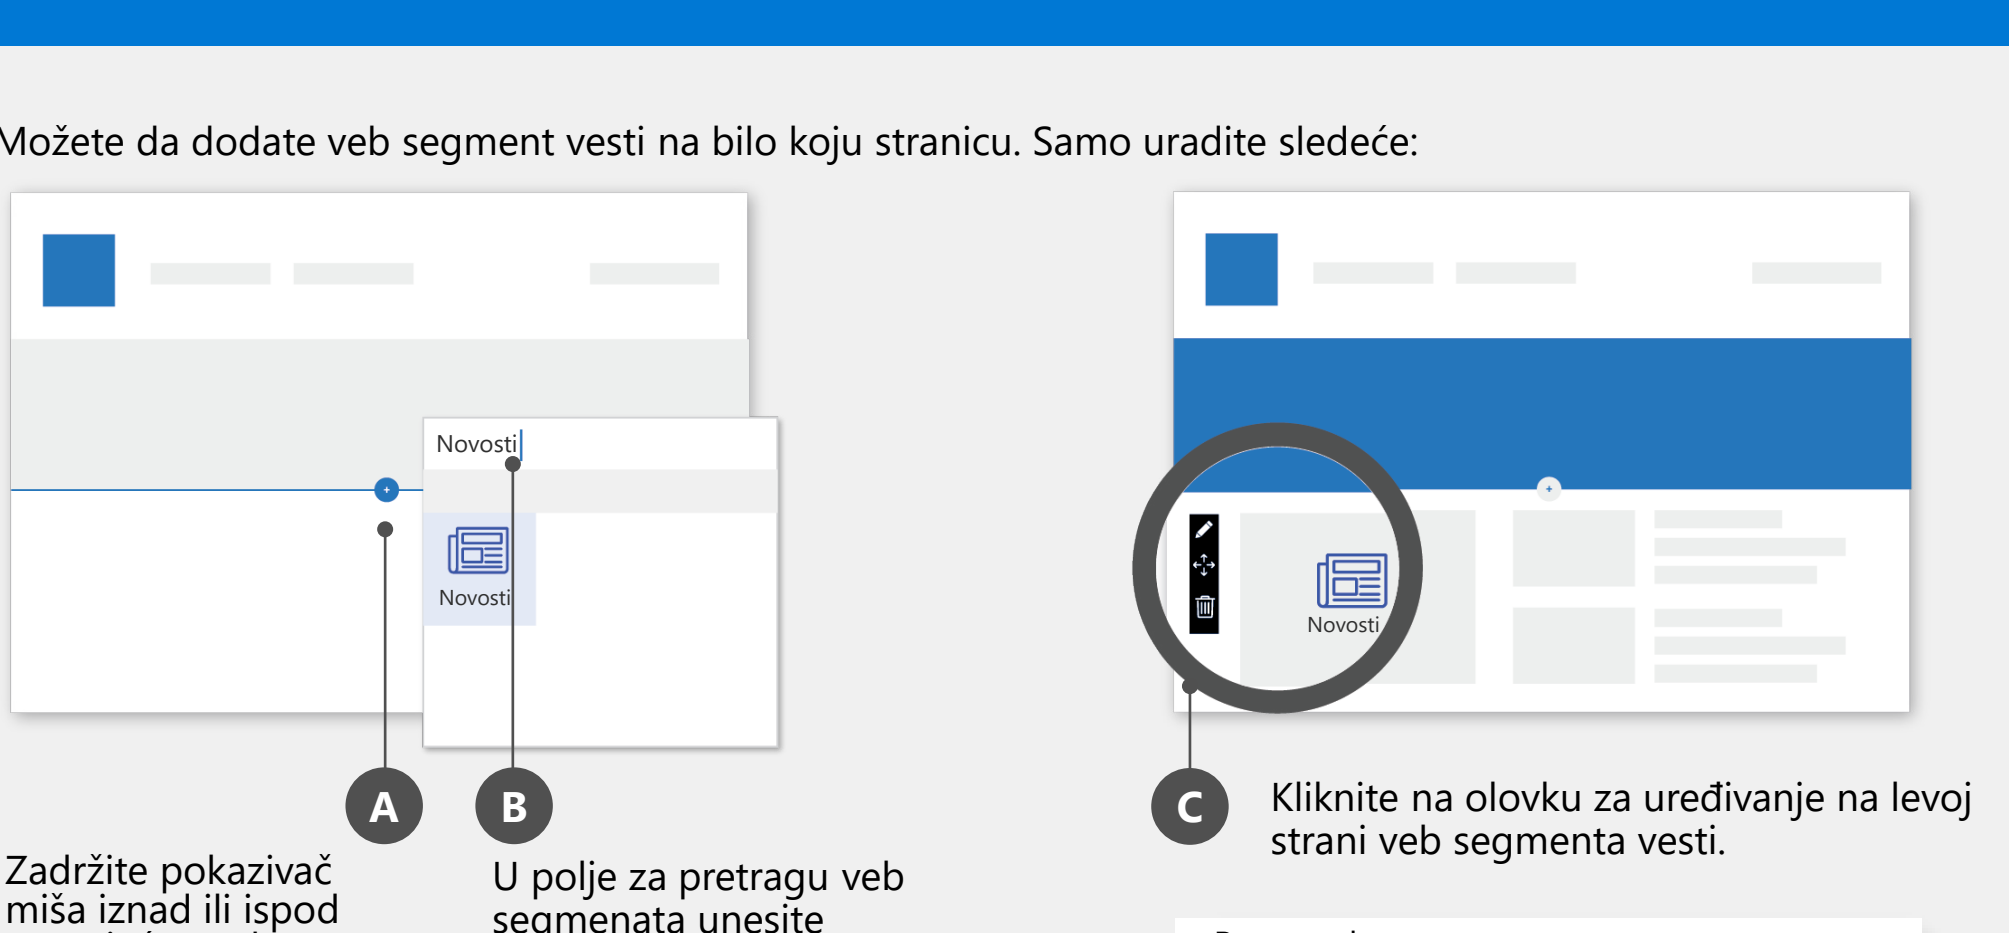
Možete da dodate veb segment vesti na bilo koju stranicu. Samo uradite sledeće:

Novosti

Novosti

Novosti

A

B

C

Kliknite na olovku za uređivanje na levoj strani veb segmenta vesti.

Zadržite pokazivač miša iznad ili ispod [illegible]

U polje za pretragu veb segmenata unesite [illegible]